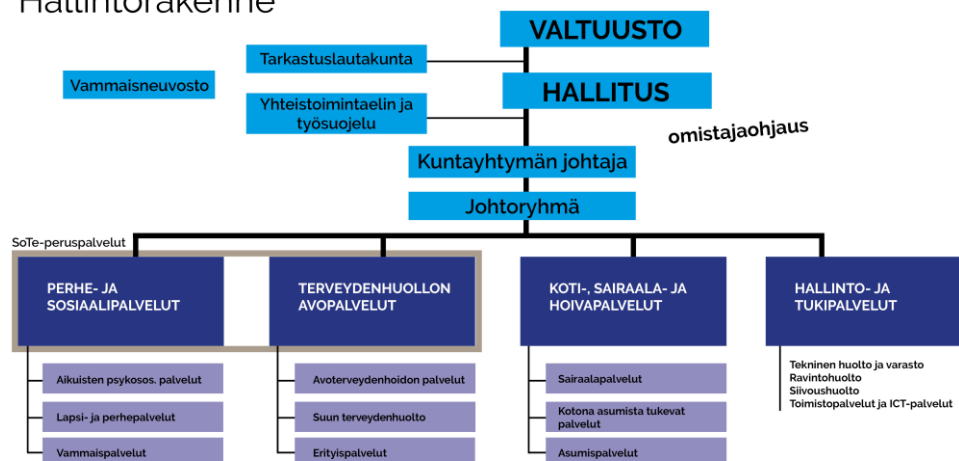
Hallintorakenne

VALTUUSTO

Tarkastuslautakunta

Vammaisneuvosto

HALLITUS

Yhteistoimintaelin ja työsuojelu

omistajaohjaus

Kuntayhtymän johtaja

Johtoryhmä

SoTe-peruspalvelut

PERHE- JA SOSIAALIPALVELUT

Aikuisten psykosos. palvelut

Lapsi- ja perhepalvelut

Vammaispalvelut

TERVEYDENHUOLLON AVOPALVELUT

Avoterveydenhoidon palvelut

Suun terveydenhuolto

Erityispalvelut

KOTI-, SAIRAALA- JA HOIVAPALVELUT

Sairaalapalvelut

Kotona asumista tukevat palvelut

Asumispalvelut

HALLINTO- JA TUKIPALVELUT

Tekninen huolto ja varasto
Ravintohuolto
Siivoushuolto
Toimistopalvelut ja ICT-palvelut